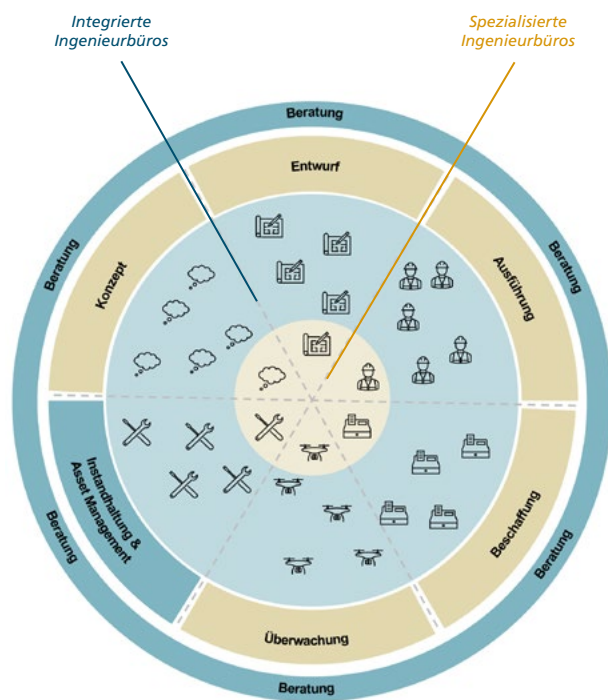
Integrierte Ingenieurbüros

Spezialisierte Ingenieurbüros

Beratung

Entwurf

Beratung

Ausführung

Beratung

Konzept

Instandhaltung & Asset Management

Beratung

Beschaffung

Beratung

Überwachung

Beratung